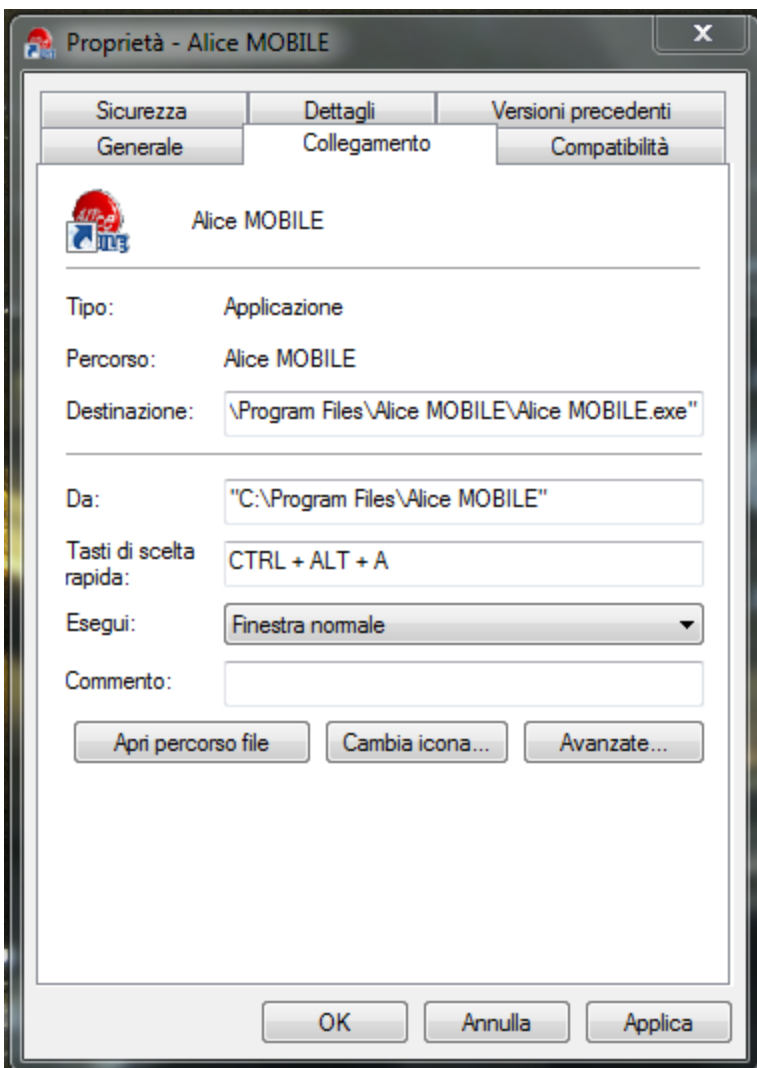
Proprietà - Alice MOBILE

x

Sicurezza | Dettagli | Versioni precedenti
Generale | Collegamento | Compatibilità

Alice MOBILE

Tipo: Applicazione

Percorso: Alice MOBILE

Destinazione: \Program Files\Alice MOBILE\Alice MOBILE.exe"

Da: "C:\Program Files\Alice MOBILE"

Tasti di scelta rapida: CTRL + ALT + A

Esegui: Finestra normale

Commento:

Apri percorso file | Cambia icona... | Avanzate...

OK | Annulla | Applica